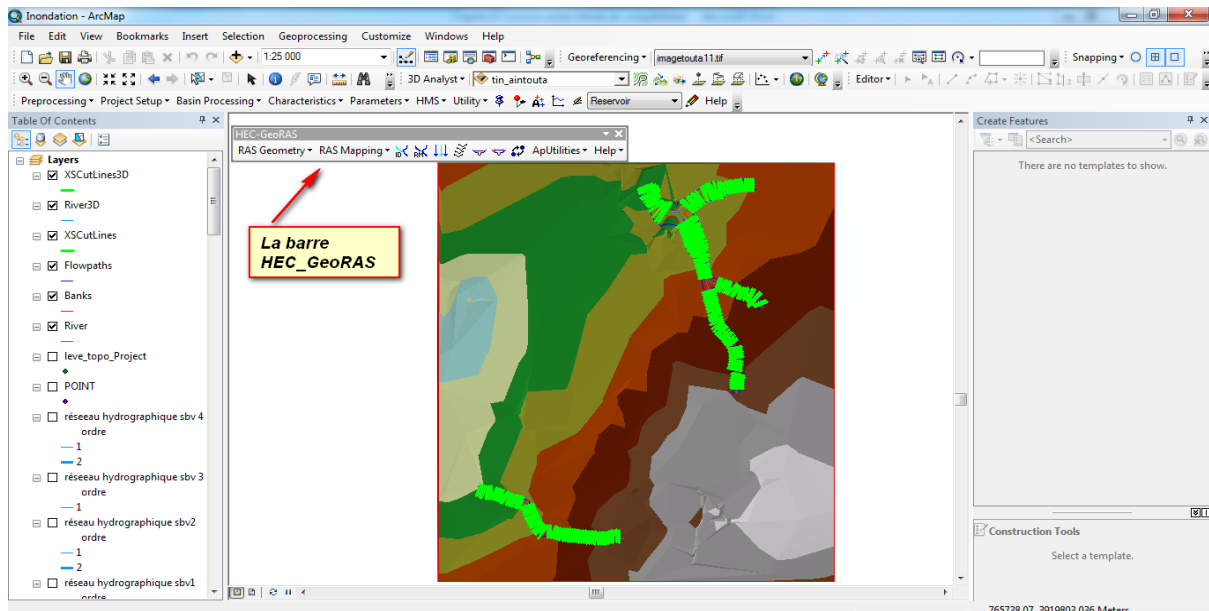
Inondation - ArcMap

File Edit View Bookmarks Insert Selection Geoprocessing Customize Windows Help

1:25 000

Georeferencing ▾ imagetouta11.tif

Snapping ▾

3D Analyst ▾ tin_aintouta

Editor ▾

Preprocessing ▾ Project Setup ▾ Basin Processing ▾ Characteristics ▾ Parameters ▾ HMS ▾ Utility ▾ Reservoir Help

Table Of Contents

Layers
XSCutLines3D
River3D
XSCutLines
Flowpaths
Banks
River
leve_topo_Project
POINT
réseau hydrographique sbv 4
ordre
1
2
réseeau hydrographique sbv 3
ordre
1
réseau hydrographique sbv2
ordre
1
2
réseau hydrographique sbv1
ordre

HEC-GeoRAS
RAS Geometry ▾ RAS Mapping ▾ ApUtilities ▾ Help ▾

La barre
HEC_GeoRAS

Create Features
<Search>
There are no templates to show.

Construction Tools
Select a template.

765738.07 3919803.036 Meters